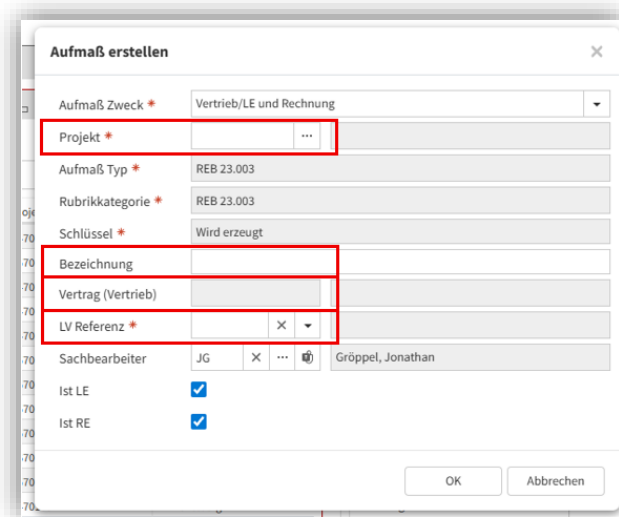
Aufmaß erstellen

×

Aufmaß Zweck *
Vertrieb/LE und Rechnung

Projekt *
...

Aufmaß Typ *
REB 23.003

Rubrikkategorie *
REB 23.003

Schlüssel *
Wird erzeugt

Bezeichnung

Vertrag (Vertrieb)

LV Referenz *
×

Sachbearbeiter
JG
×
...
Gröppel, Jonathan

Ist LE

Ist RE

OK
Abbrechen